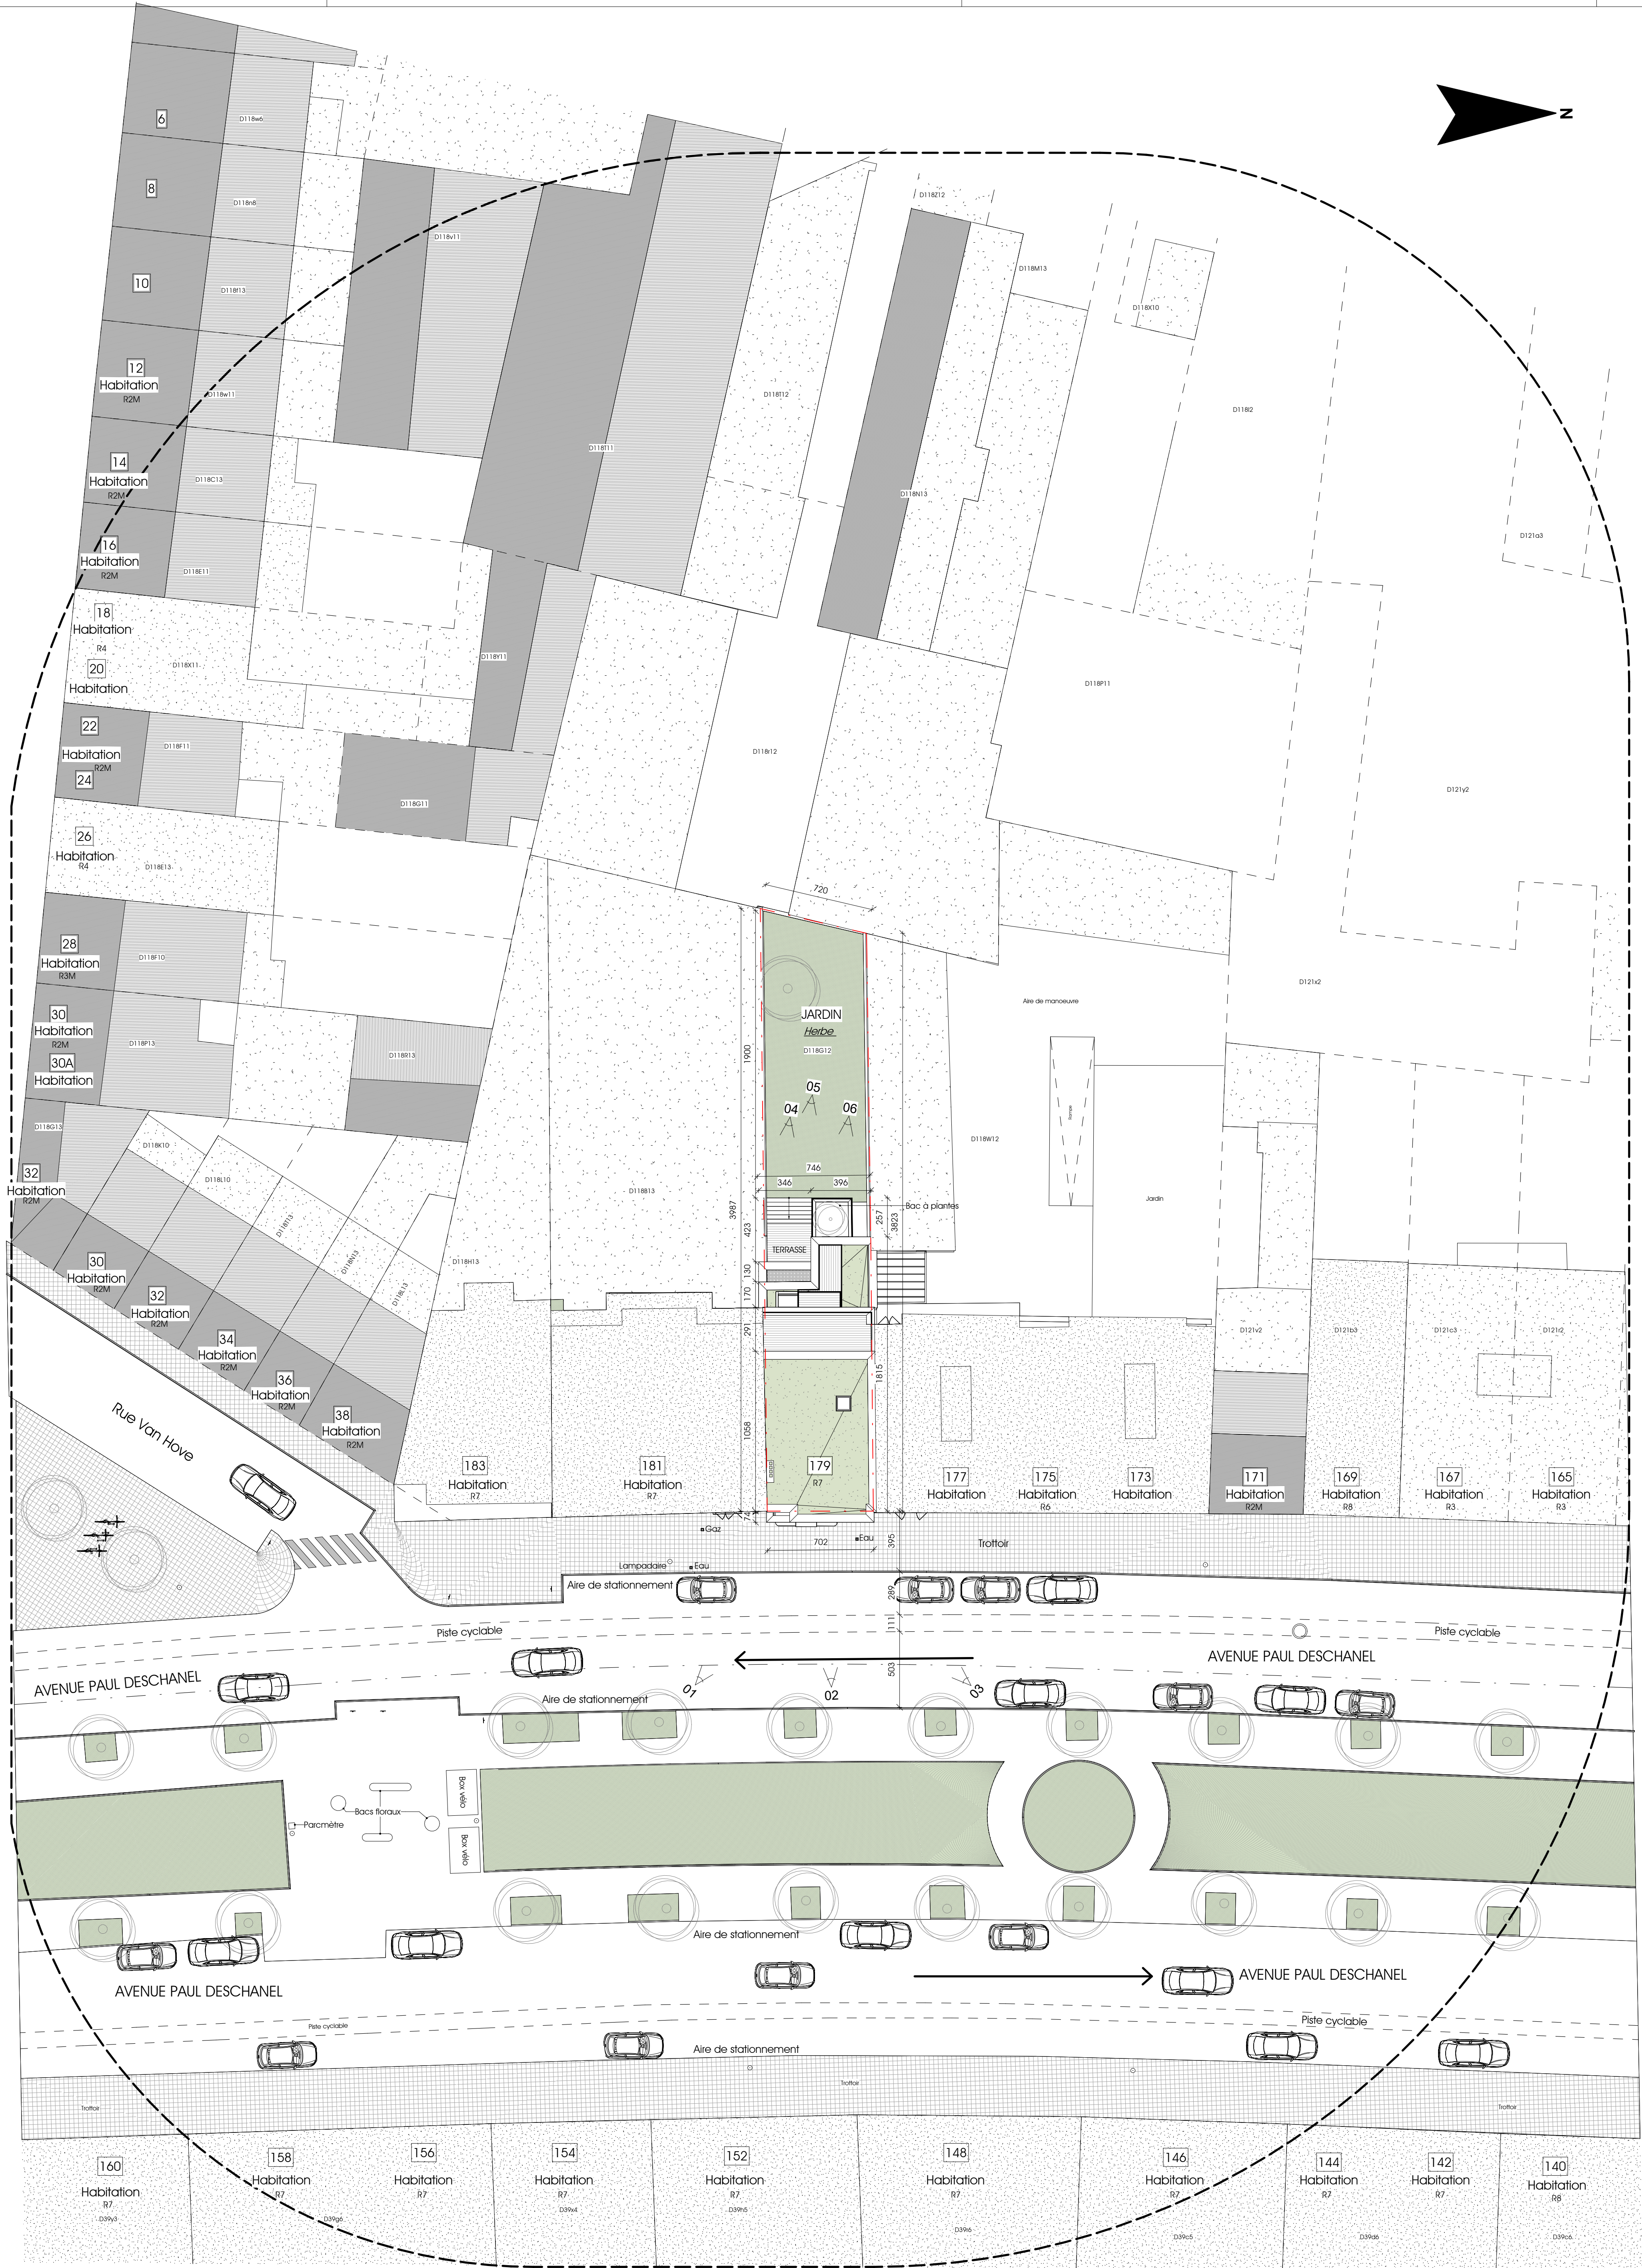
N

6
D118w6
8
D118n8
10
D118f13
12
Habitation
R2M
D118w11
14
Habitation
R2M
D118C13
16
Habitation
R2M
D118E11
18
Habitation
R4
D118X11
20
Habitation
22
Habitation
R2M
D118F11
24
26
Habitation
R4
D118E13
28
Habitation
R3M
D118F10
30
Habitation
R2M
30A
Habitation
D118P13
D118G13
32
Habitation
R2M
D118K10
D118L10
30
Habitation
R2M
32
Habitation
R2M
34
Habitation
R2M
36
Habitation
R2M
38
Habitation
R2M

D118v11
D118T11
D118Y11
D118G11
D118R13
D118B13
D118H13
D118Z12
D118M13
D118X10
D118T12
D118N13
D118l2
D121a3
D118P11
D118r12
D121y2
D121x2
Aire de manoeuvre
D118W12
Jardin

720
JARDIN
Herbe
D118G12
1900
05
04
06
746
346
396
3987
423
TERRASSE
257
3823
Bac à plantes
130
170
291
1815
1058
179
R7
702
395
Gaz
Eau
Lampadaire
Eau

183
Habitation
R7
181
Habitation
R7
177
Habitation
175
Habitation
R6
173
Habitation
171
Habitation
R2M
169
Habitation
R8
167
Habitation
R3
165
Habitation
R3
D121v2
D121b3
D121c3
D121r2

Rue Van Hove
Trottoir
Aire de stationnement
289
Piste cyclable
111
Piste cyclable
AVENUE PAUL DESCHANEL
503
AVENUE PAUL DESCHANEL
01
02
03
Aire de stationnement
Box vélo
Bacs floraux
Parcmètre
Box vélo
Aire de stationnement
AVENUE PAUL DESCHANEL
AVENUE PAUL DESCHANEL
Piste cyclable
Piste cyclable
Aire de stationnement
Trottoir
Trottoir
Trottoir

160
Habitation
R7
D39y3
158
Habitation
R7
D39g6
156
Habitation
R7
154
Habitation
R7
D39x4
152
Habitation
R7
D39h5
148
Habitation
R7
D39t6
146
Habitation
R7
D39c5
144
Habitation
R7
D39d6
142
Habitation
R7
140
Habitation
R8
D39c6